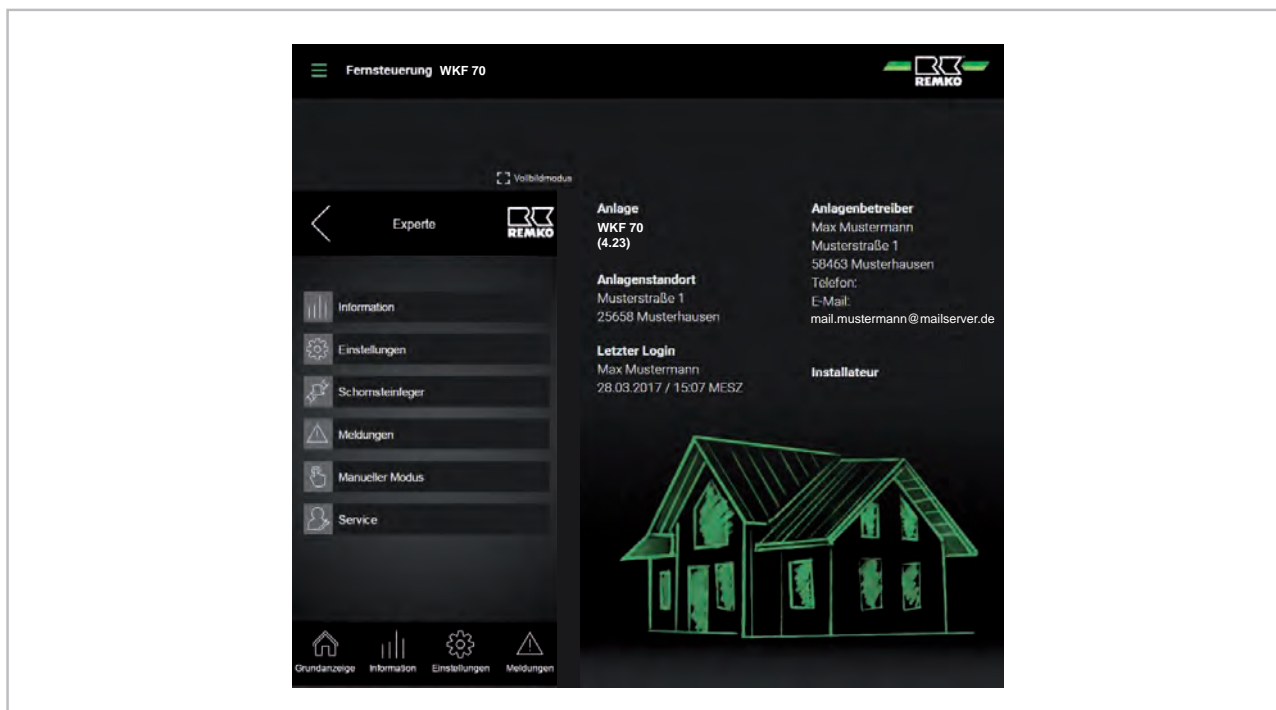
Fernsteuerung WKF 70

REMKO

Vollbildmodus

Experte

REMKO

Information

Einstellungen

Schornsteinfeger

Meldungen

Manueller Modus

Service

Grundanzeige Information Einstellungen Meldungen

Anlage
WKF 70
(4.23)

Anlagenstandort
Musterstraße 1
25658 Musterhausen

Letzter Login
Max Mustermann
28.03.2017 / 15:07 MESZ

Anlagenbetreiber
Max Mustermann
Musterstraße 1
58463 Musterhausen
Telefon:
E-Mail:
mail.mustermann@mailserver.de

Installateur